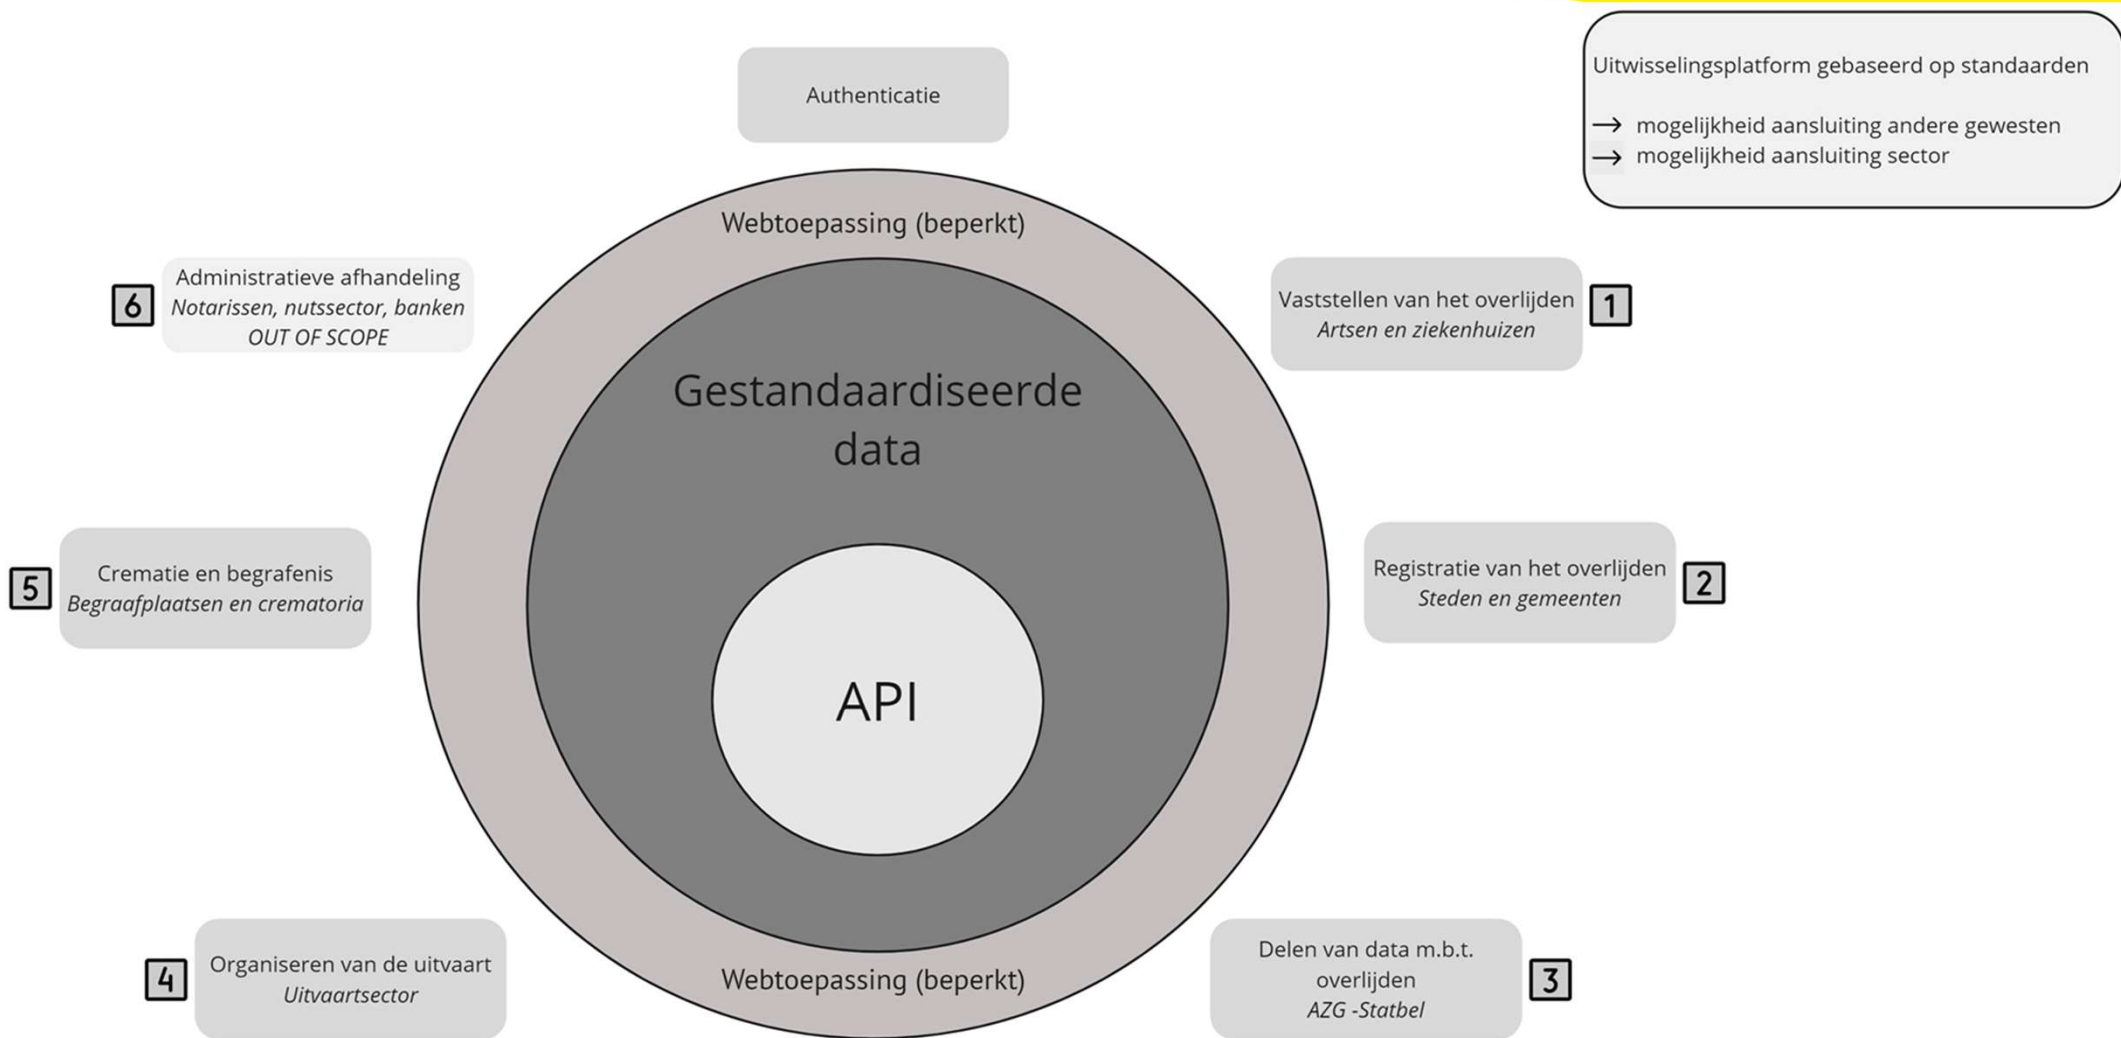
Authenticatie

Uitwisselingsplatform gebaseerd op standaarden

→ mogelijkheid aansluiting andere gewesten
→ mogelijkheid aansluiting sector

Webtoepassing (beperkt)

6 Administratieve afhandeling
*Notarissen, nutssector, banken*
*OUT OF SCOPE*

Vaststellen van het overlijden
*Artsen en ziekenhuizen* 1

Gestandaardiseerde data

5 Crematie en begrafenis
*Begraafplaatsen en crematoria*

Registratie van het overlijden
*Steden en gemeenten* 2

API

4 Organiseren van de uitvaart
*Uitvaartsector*

Webtoepassing (beperkt)

Delen van data m.b.t. overlijden
*AZG -Statbel* 3